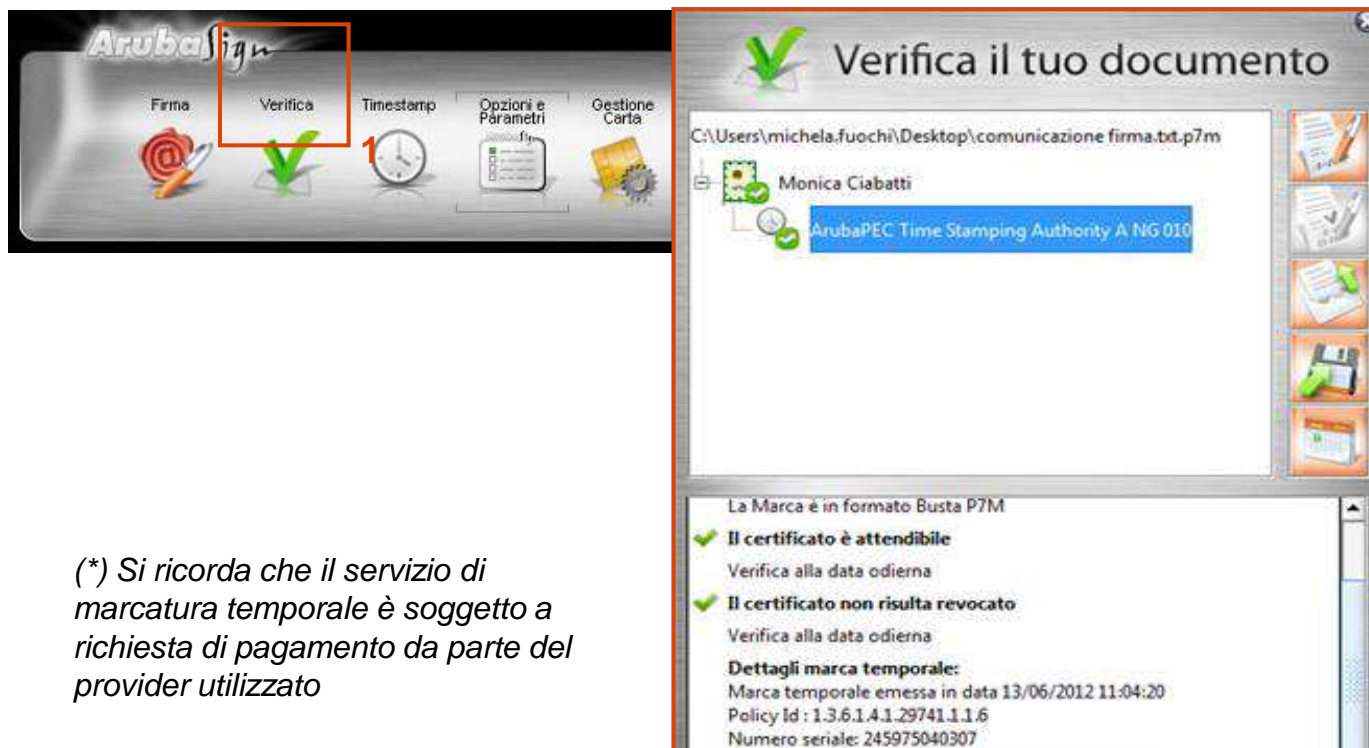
ArubaSign

Firma
Verifica
Timestamp
Opzioni e Parametri
Gestione Carta

1

Verifica il tuo documento

C:\Users\michela.fuochi\Desktop\comunicazione firma.txt.p7m

Monica Ciabatti

ArubaPEC Time Stamping Authority A NG 010

La Marca è in formato Busta P7M

Il certificato è attendibile

Verifica alla data odierna

Il certificato non risulta revocato

Verifica alla data odierna

Dettagli marca temporale:
Marca temporale emessa in data 13/06/2012 11:04:20
Policy Id : 1.3.6.1.4.1.29741.1.1.6
Numero seriale: 245975040307

(*) Si ricorda che il servizio di marcatura temporale è soggetto a richiesta di pagamento da parte del provider utilizzato